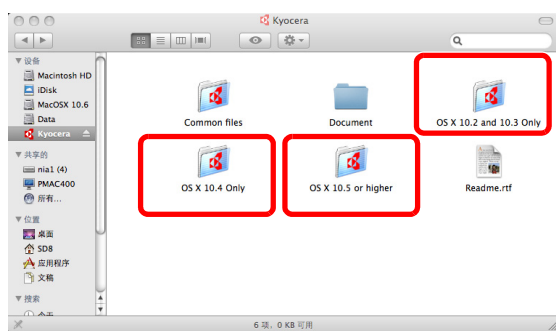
Kyocera

▼ 设备
Macintosh HD
iDisk
MacOSX 10.6
Data
Kyocera

▼ 共享的
nia1 (4)
PMAC400
所有...

▼ 位置
桌面
SD8
应用程序
文稿

▼ 搜索
今天

Common files
Document
OS X 10.2 and 10.3 Only
OS X 10.4 Only
OS X 10.5 or higher
Readme.rtf

6 项，0 KB 可用